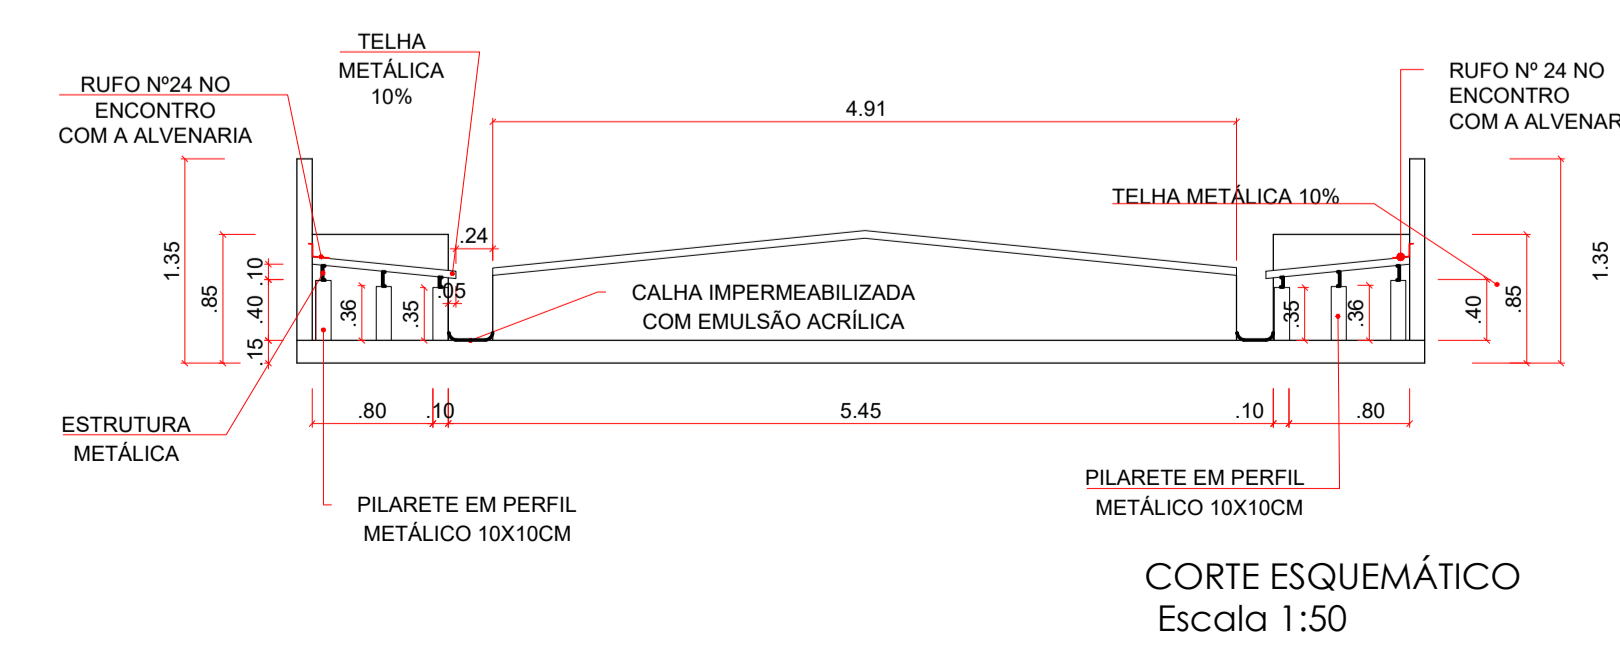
TELHA
METÁLICA
10%

RUFO Nº24 NO
ENCONTRO
COM A ALVENARIA

4.91

RUFO Nº 24 NO
ENCONTRO
COM A ALVENAR

TELHA METÁLICA 10%

1.35
.85
.10
.40
.15
.36
.35
.24
.05

CALHA IMPERMEABILIZADA
COM EMULSÃO ACRÍLICA

.35
.36
.40
.85
1.35

.80
.10
5.45
.10
.80

ESTRUTURA
METÁLICA

PILARETE EM PERFIL
METÁLICO 10X10CM

PILARETE EM PERFIL
METÁLICO 10X10CM

CORTE ESQUEMÁTICO
Escala 1:50